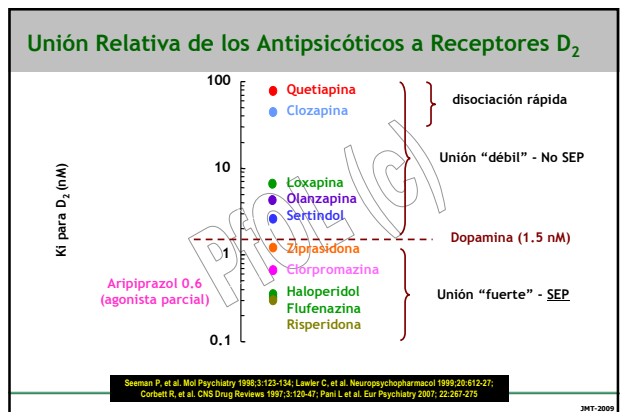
Unión Relativa de los Antipsicóticos a Receptores $D_2$

Ki para $D_2$ (nM)

100

10

1

0.1

Quetiapina
Clozapina
Loxapina
Olanzapina
Sertindol
Ziprasidona
Clorpromazina
Haloperidol
Flufenazina
Risperidona

Aripiprazol 0.6 (agonista parcial)

disociación rápida

Unión "débil" - No SEP

Dopamina (1.5 nM)

Unión "fuerte" - SEP

PROLIC

Seeman P, et al. Mol Psychiatry 1998;3:123-134; Lawler C, et al. Neuropsychopharmacol 1999;20:612-27; Corbett R, et al. CNS Drug Reviews 1997;3:120-47; Pani L et al. Eur Psychiatry 2007; 22:267-275

JMT-2009